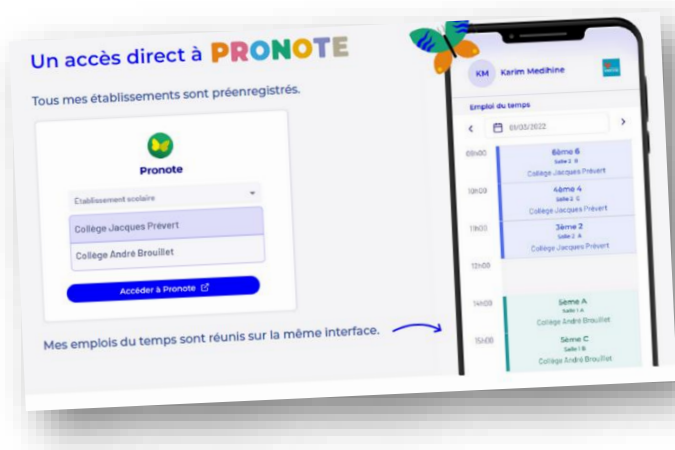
Un accès direct à PRONOTE

Tous mes établissements sont préenregistrés.

Pronote

Etablissement scolaire

Collège Jacques Prévert

Collège André Brouillet

Accéder à Pronote

Mes emplois du temps sont réunis sur la même interface.

KM Karim Medihine

Emploi du temps

01/03/2022

09h00

6ème 6
Salle 2 B
Collège Jacques Prévert

10h00

4ème 4
Salle 2 C
Collège Jacques Prévert

11h00

3ème 2
Salle 2 A
Collège Jacques Prévert

12h00

14h00

5ème A
Salle 1 A
Collège André Brouillet

15h00

5ème C
Salle 1 B
Collège André Brouillet